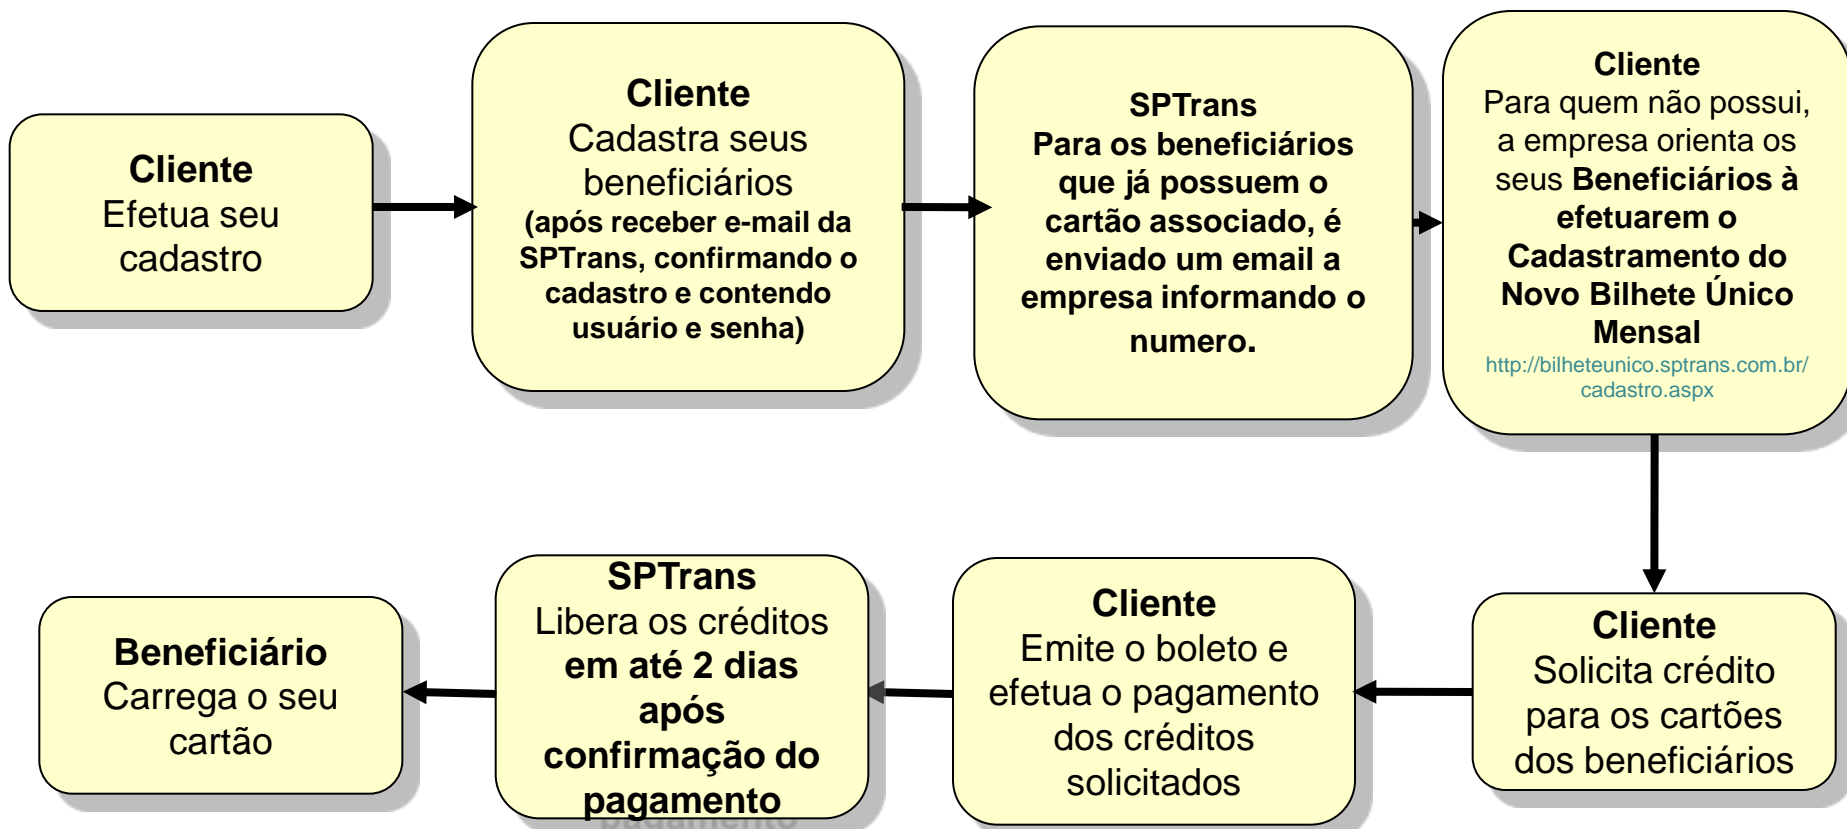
**Cliente**
Efetua seu cadastro

**Cliente**
Cadastra seus beneficiários
**(após receber e-mail da SPTrans, confirmando o cadastro e contendo usuário e senha)**

**SPTrans**
**Para os beneficiários que já possuem o cartão associado, é enviado um email a empresa informando o numero.**

**Cliente**
Para quem não possui, a empresa orienta os seus **Beneficiários à efetuarem o Cadastramento do Novo Bilhete Único Mensal**
http://bilheteunico.sptrans.com.br/cadastro.aspx

**Cliente**
Solicita crédito para os cartões dos beneficiários

**Cliente**
Emite o boleto e efetua o pagamento dos créditos solicitados

**SPTrans**
Libera os créditos **em até 2 dias após confirmação do pagamento**

**Beneficiário**
Carrega o seu cartão